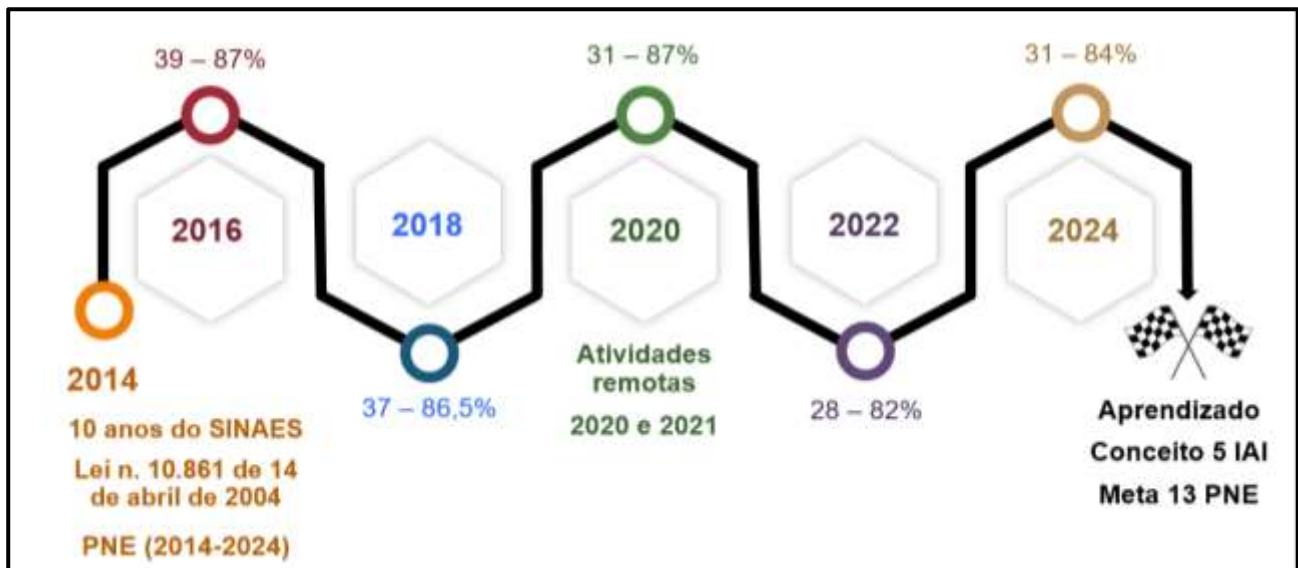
39 – 87%

2016

2018

31 – 87%

2020

2022

31 – 84%

2024

2014

10 anos do SINAES

Lei n. 10.861 de 14 de abril de 2004

PNE (2014-2024)

37 – 86,5%

Atividades remotas

2020 e 2021

28 – 82%

Aprendizado

Conceito 5 IAI

Meta 13 PNE